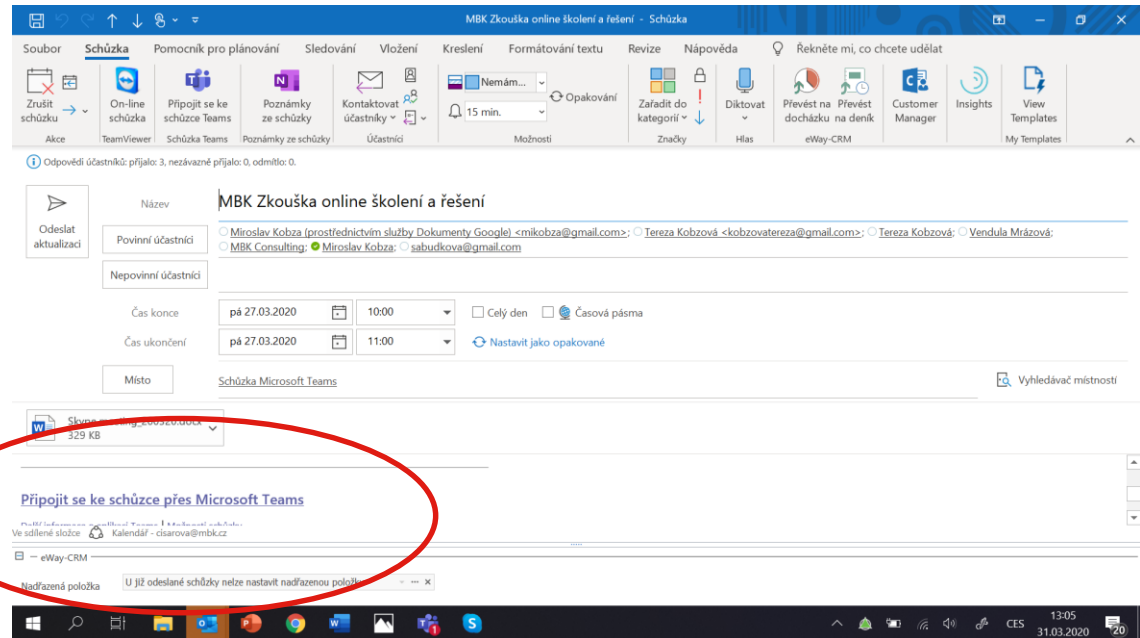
MBK Zkouška online školení a řešení - Schůzka

Soubor Schůzka Pomocník pro plánování Sledování Vložení Kreslení Formátování textu Revize Nápověda Řekněte mi, co chcete udělat

Zrušit schůzku Akce
On-line schůzka TeamViewer
Připojit se ke schůzce Teams Schůzka Teams
Poznámky ze schůzky Poznámky ze schůzky
Kontaktovat účastníky Účastníci
Nemám... 15 min. Opakování Možnosti
Zařadit do kategorií Značky
Diktovat Hlas
Převést na docházku Převést na deník eWay-CRM
Customer Manager
Insights
View Templates My Templates

Odpovědi účastníků: přijalo: 3, nezávazně přijalo: 0, odmítlo: 0.

Odeslat aktualizaci

Název MBK Zkouška online školení a řešení

Povinní účastníci Miroslav Kobza (prostřednictvím služby Dokumenty Google) <mikobza@gmail.com>; Tereza Kobzová <kobzovatereza@gmail.com>; Tereza Kobzová; Vendula Mrázová; MBK Consulting; Miroslav Kobza; sabudkova@gmail.com

Nepovinní účastníci

Čas konce pá 27.03.2020 10:00 Celý den Časová pásma

Čas ukončení pá 27.03.2020 11:00 Nastavit jako opakované

Místo Schůzka Microsoft Teams Vyhledávač místností

Skype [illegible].docx 329 KB

Připojit se ke schůzce přes Microsoft Teams

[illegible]

Ve sdílené složce Kalendář - cisarova@mbk.cz

eWay-CRM

Nadřazená položka U již odeslané schůzky nelze nastavit nadřazenou položk

CES 13:05 31.03.2020 20